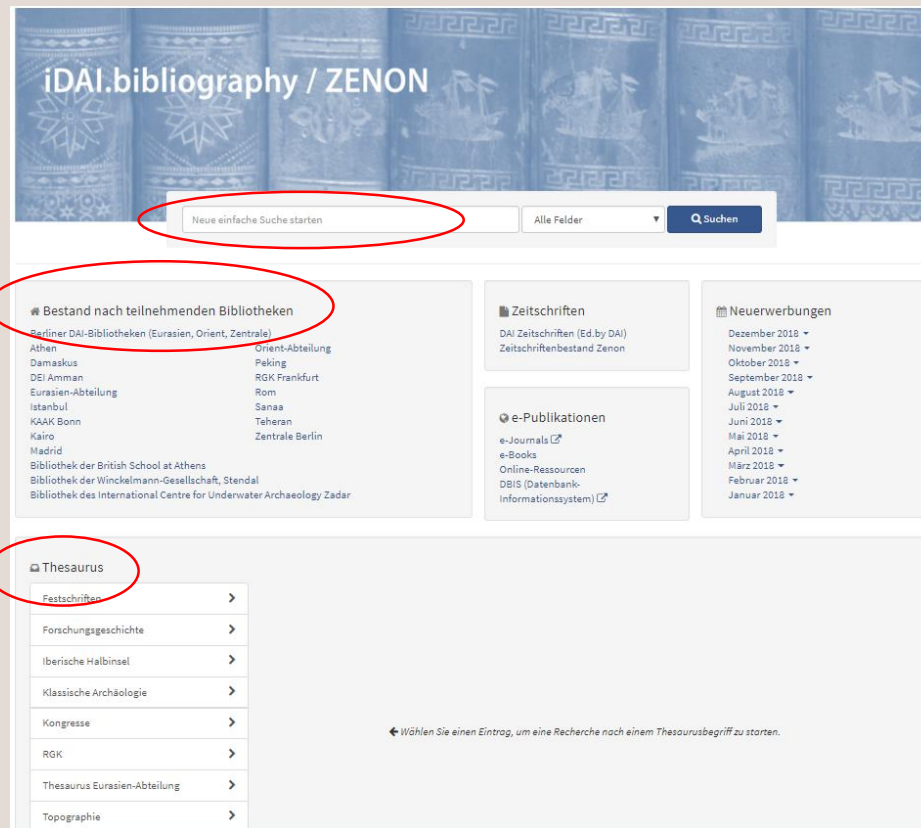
iDAI.bibliography / ZENON

Neue einfache Suche starten

Alle Felder

Suchen

Bestand nach teilnehmenden Bibliotheken

Berliner DAI-Bibliotheken (Eurasien, Orient, Zentrale)

Athen
Damaskus
DEI Amman
Eurasien-Abteilung
Istanbul
KAAK Bonn
Kairo
Madrid

Orient-Abteilung
Peking
RGK Frankfurt
Rom
Sanaa
Teheran
Zentrale Berlin

Bibliothek der British School at Athens
Bibliothek der Winckelmann-Gesellschaft, Stendal
Bibliothek des International Centre for Underwater Archaeology Zadar

Zeitschriften

DAI Zeitschriften (Ed.by DAI)
Zeitschriftenbestand Zenon

e-Publikationen

e-Journals
e-Books
Online-Ressourcen
DBIS (Datenbank-Informationssystem)

Neuerwerbungen

Dezember 2018
November 2018
Oktober 2018
September 2018
August 2018
Juli 2018
Juni 2018
Mai 2018
April 2018
März 2018
Februar 2018
Januar 2018

Thesaurus

Festschriften
Forschungsgeschichte
Iberische Halbinsel
Klassische Archäologie
Kongresse
RGK
Thesaurus Eurasien-Abteilung
Topographie

Wählen Sie einen Eintrag, um eine Recherche nach einem Thesaurusbegriff zu starten.